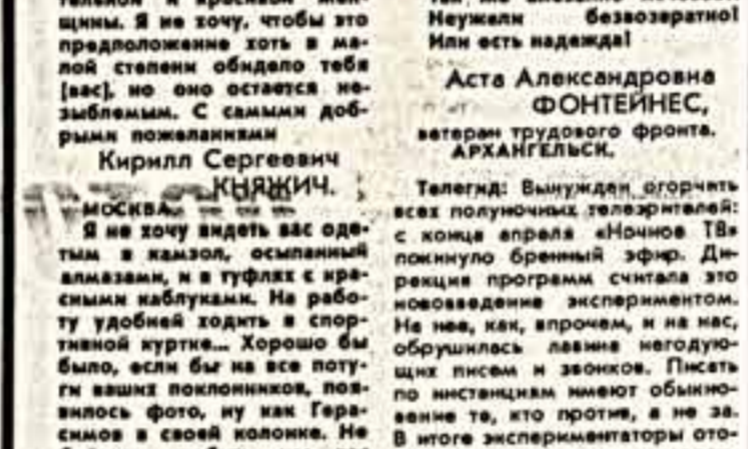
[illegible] щины. Я не хочу, чтобы это предположение хоть в малой степени обидело тебя (вас), но оно остается незыблемым. С самыми добрыми пожеланиями

Кирилл Сергеевич КНЯЖИЧ.

МОСКВА.

Я не хочу видеть вас одетым в камзол, осыпанный алмазами, и в туфлях с красными каблуками. На работу удобней ходить в спортивной куртке... Хорошо бы было, если бы на все потуги ваших поклонников, появилось фото, ну как Герасимов в своей колонке. Не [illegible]

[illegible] Неужели безвозвратно! Или есть надежда!

Аста Александровна ФОНТЕЙНЕС,

ветеран трудового фронта.

АРХАНГЕЛЬСК.

Телегид: Вынужден огорчить всех полуночных телезрителей: с конца апреля «Ночное ТВ» покинуло бренный эфир. Дирекция программ считала это нововведение экспериментом. На нее, как, впрочем, и на нас, обрушилась лавина негодующих писем и звонков. Писать по инстанциям имеют обыкновение те, кто против, а не за. В итоге экспериментаторы ото-